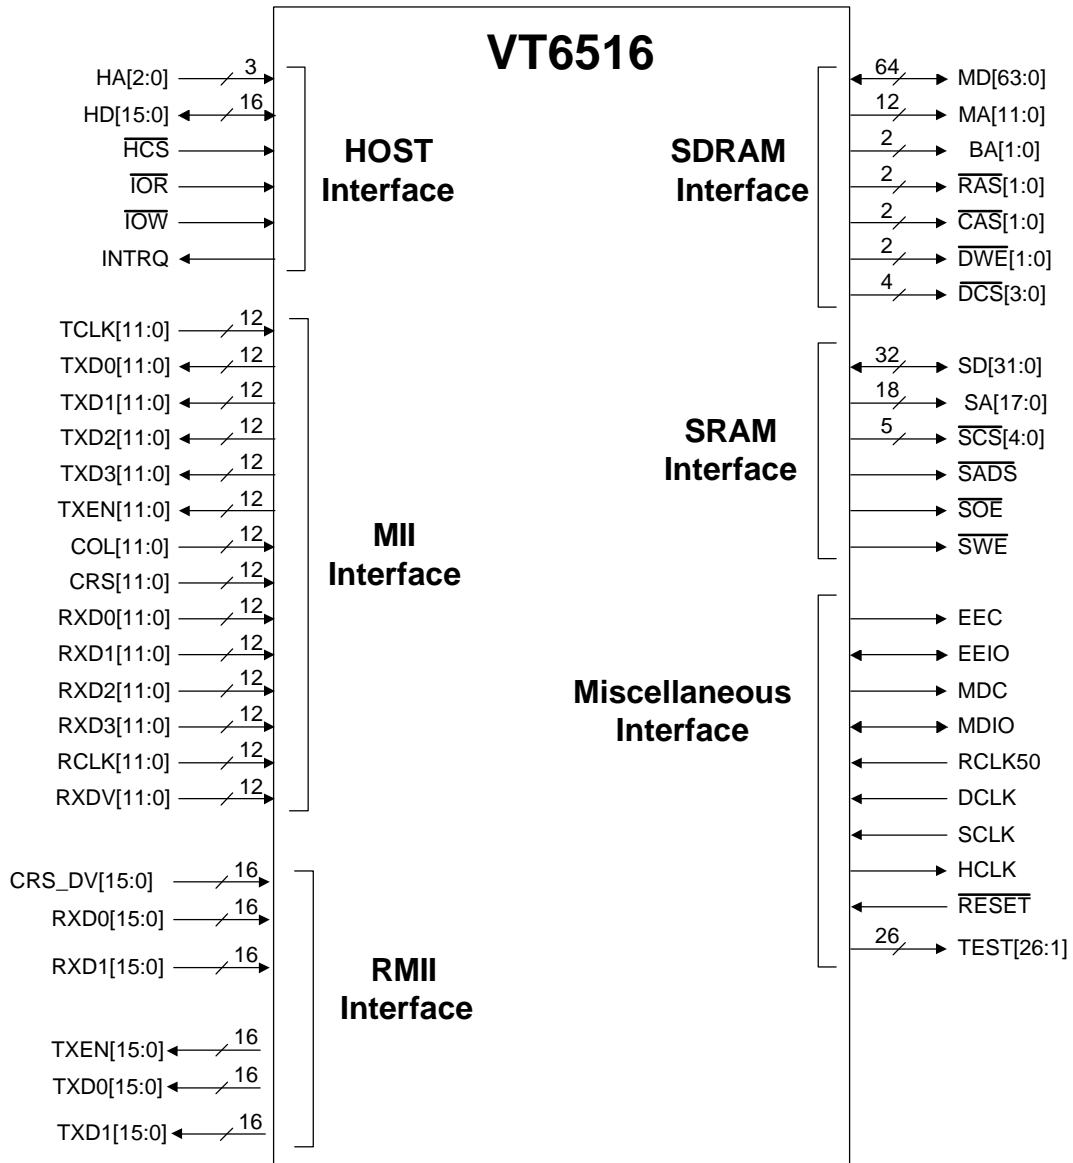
VT6516

HA[2:0] 3
HD[15:0] 16
$\overline{HCS}$
$\overline{IOR}$
$\overline{IOW}$
INTRQ

HOST Interface

TCLK[11:0] 12
TXD0[11:0] 12
TXD1[11:0] 12
TXD2[11:0] 12
TXD3[11:0] 12
TXEN[11:0] 12
COL[11:0] 12
CRS[11:0] 12
RXD0[11:0] 12
RXD1[11:0] 12
RXD2[11:0] 12
RXD3[11:0] 12
RCLK[11:0] 12
RXDV[11:0] 12

MII Interface

CRS_DV[15:0] 16
RXD0[15:0] 16
RXD1[15:0] 16
TXEN[15:0] 16
TXD0[15:0] 16
TXD1[15:0] 16

RMII Interface

SDRAM Interface

64 MD[63:0]
12 MA[11:0]
2 BA[1:0]
2 $\overline{RAS}$[1:0]
2 $\overline{CAS}$[1:0]
2 $\overline{DWE}$[1:0]
4 $\overline{DCS}$[3:0]

SRAM Interface

32 SD[31:0]
18 SA[17:0]
5 $\overline{SCS}$[4:0]
$\overline{SADS}$
$\overline{SOE}$
$\overline{SWE}$

Miscellaneous Interface

EEC
EEIO
MDC
MDIO
RCLK50
DCLK
SCLK
HCLK
$\overline{RESET}$
26 TEST[26:1]